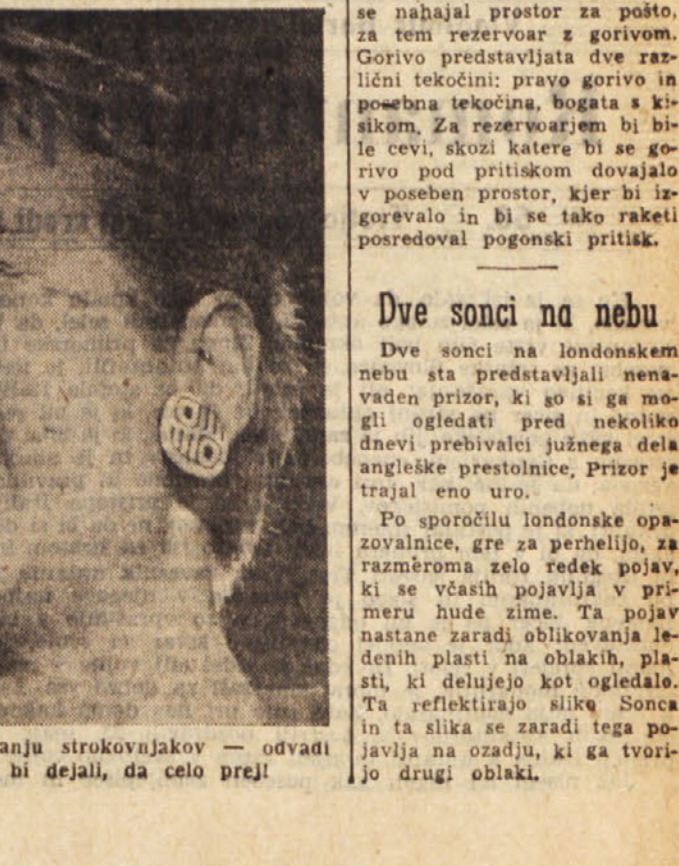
anju strokovnjakov — odvadi bi dejali, da celo prej!

se nahajal prostor za pošto, za tem rezervoar z gorivom. Gorivo predstavljata dve različni tekočini: pravo gorivo in posebna tekočina, bogata s kisikom. Za rezervoarjem bi bile cevi, skozi katere bi se gorivo pod pritiskom dovajalo v poseben prostor, kjer bi izgorevalo in bi se tako raketi posredoval pogonski pritisk.

Dve sonci na nebu

Dve sonci na londonskem nebu sta predstavljali nenavaden prizor, ki so si ga mogli ogledati pred nekoliko dnevi prebivalci južnega dela angleške prestolnice. Prizor je trajal eno uro.

Po sporočilu londonske opazovalnice, gre za perhelijo, za razmeroma zelo redek pojav, ki se včasih pojavlja v primeru hude zime. Ta pojav nastane zaradi oblikovanja ledenih plasti na oblakih, plasti, ki delujejo kot ogledalo. Ta reflektirajo sliko Sonca in ta slika se zaradi tega pojavlja na ozadju, ki ga tvorijo drugi oblaki.